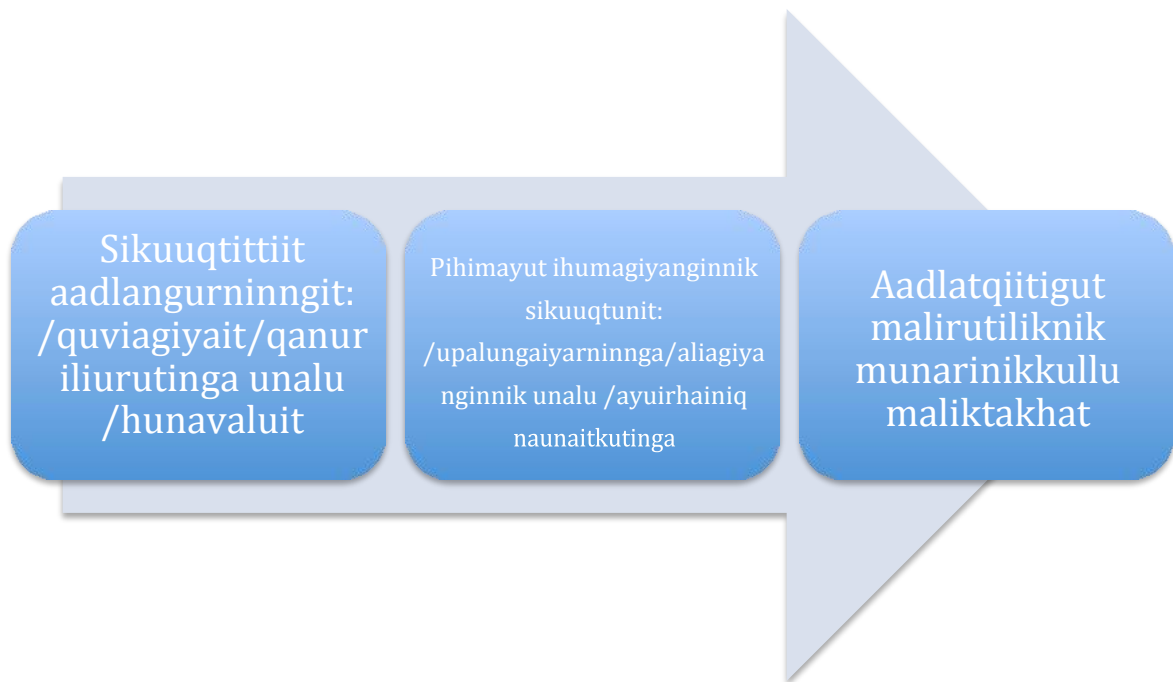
Sikuuqtittiit aadlangurninngit: /quviagiyait/qanur iliurutinga unalu /hunavaluit

Pihimayut ihumagiyanginnik sikuuqtunit: /upalungaiyarninnga/aliagiyanginnik unalu /ayuirhainiq naunaitkutinga

Aadlatqiitigut malirutiliknik munarinikkullu maliktakhat